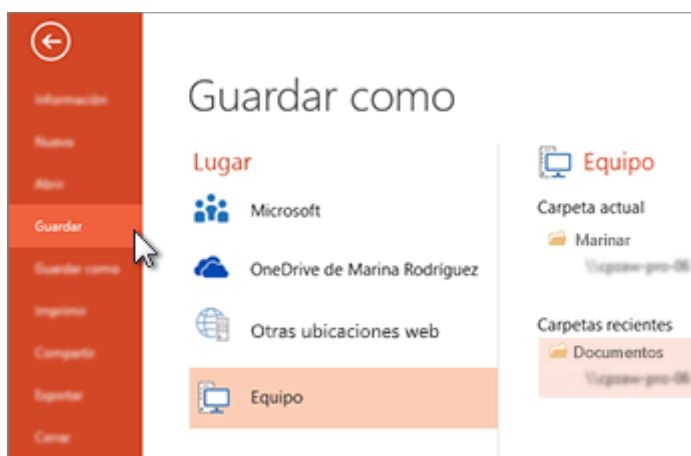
Información
Nuevo
Abrir
Guardar
Guardar como
Imprimir
Compartir
Exportar
Cerrar

Guardar como

Lugar
Microsoft
OneDrive de Marina Rodríguez
Otras ubicaciones web
Equipo

Equipo
Carpeta actual
Marinar
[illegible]
Carpetas recientes
Documentos
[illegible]